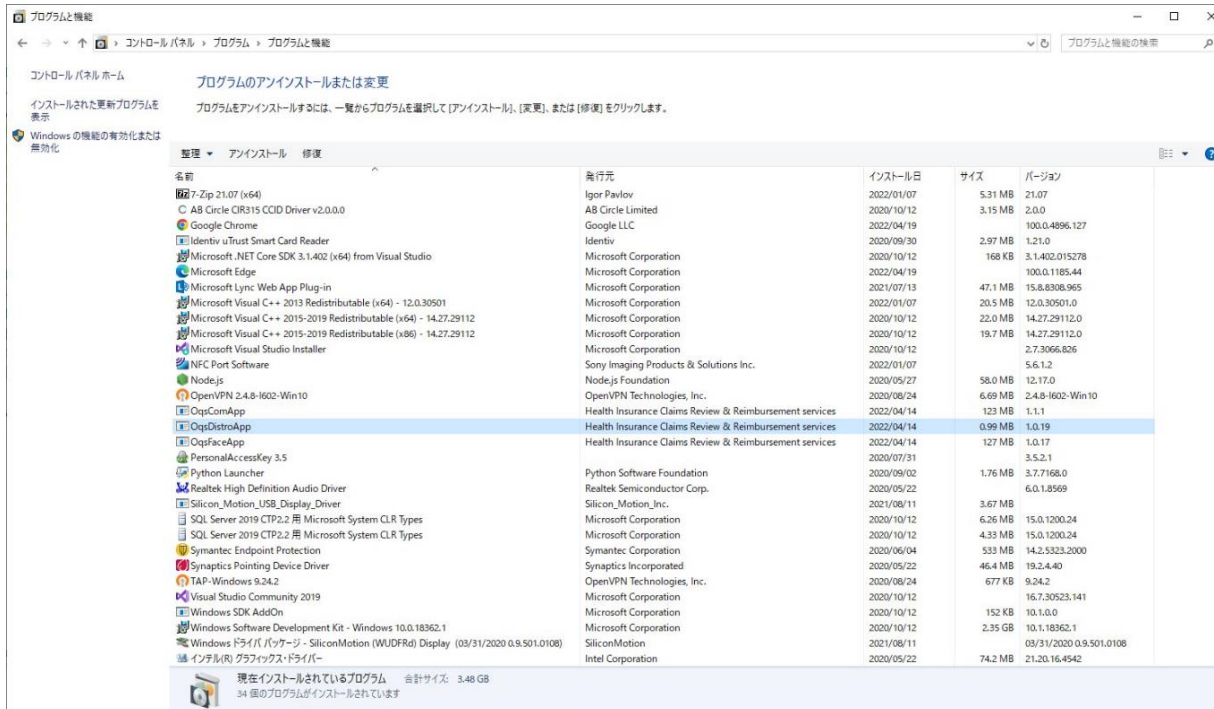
プログラムと機能

コントロール パネル › プログラム › プログラムと機能

プログラムと機能の検索

コントロール パネル ホーム

インストールされた更新プログラムを表示

Windows の機能の有効化または無効化

プログラムのアンインストールまたは変更

プログラムをアンインストールするには、一覧からプログラムを選択して [アンインストール]、[変更]、または [修復] をクリックします。

整理 ▾ アンインストール 修復

| 名前 | 発行元 | インストール日 | サイズ | バージョン |
|---|---|---|---|---|
| 7-Zip 21.07 (x64) | Igor Pavlov | 2022/01/07 | 5.31 MB | 21.07 |
| AB Circle CIR315 CCID Driver v2.0.0.0 | AB Circle Limited | 2020/10/12 | 3.15 MB | 2.0.0 |
| Google Chrome | Google LLC | 2022/04/19 | | 100.0.4896.127 |
| Identiv uTrust Smart Card Reader | Identiv | 2020/09/30 | 2.97 MB | 1.21.0 |
| Microsoft .NET Core SDK 3.1.402 (x64) from Visual Studio | Microsoft Corporation | 2020/10/12 | 168 KB | 3.1.402.015278 |
| Microsoft Edge | Microsoft Corporation | 2022/04/19 | | 100.0.1185.44 |
| Microsoft Lync Web App Plug-in | Microsoft Corporation | 2021/07/13 | 47.1 MB | 15.8.8308.965 |
| Microsoft Visual C++ 2013 Redistributable (x64) - 12.0.30501 | Microsoft Corporation | 2022/01/07 | 20.5 MB | 12.0.30501.0 |
| Microsoft Visual C++ 2015-2019 Redistributable (x64) - 14.27.29112 | Microsoft Corporation | 2020/10/12 | 22.0 MB | 14.27.29112.0 |
| Microsoft Visual C++ 2015-2019 Redistributable (x86) - 14.27.29112 | Microsoft Corporation | 2020/10/12 | 19.7 MB | 14.27.29112.0 |
| Microsoft Visual Studio Installer | Microsoft Corporation | 2020/10/12 | | 2.7.3066.826 |
| NFC Port Software | Sony Imaging Products & Solutions Inc. | 2022/01/07 | | 5.6.1.2 |
| Node.js | Node.js Foundation | 2020/05/27 | 58.0 MB | 12.17.0 |
| OpenVPN 2.4.8-I602-Win10 | OpenVPN Technologies, Inc. | 2020/08/24 | 6.69 MB | 2.4.8-I602-Win10 |
| OqsComApp | Health Insurance Claims Review & Reimbursement services | 2022/04/14 | 123 MB | 1.1.1 |
| OqsDistroApp | Health Insurance Claims Review & Reimbursement services | 2022/04/14 | 0.99 MB | 1.0.19 |
| OqsFaceApp | Health Insurance Claims Review & Reimbursement services | 2022/04/14 | 127 MB | 1.0.17 |
| PersonalAccessKey 3.5 | | 2020/07/31 | | 3.5.2.1 |
| Python Launcher | Python Software Foundation | 2020/09/02 | 1.76 MB | 3.7.7168.0 |
| Realtek High Definition Audio Driver | Realtek Semiconductor Corp. | 2020/05/22 | | 6.0.1.8569 |
| Silicon_Motion_USB_Display_Driver | Silicon_Motion_Inc. | 2021/08/11 | 3.67 MB | |
| SQL Server 2019 CTP2.2 用 Microsoft System CLR Types | Microsoft Corporation | 2020/10/12 | 6.26 MB | 15.0.1200.24 |
| SQL Server 2019 CTP2.2 用 Microsoft System CLR Types | Microsoft Corporation | 2020/10/12 | 4.33 MB | 15.0.1200.24 |
| Symantec Endpoint Protection | Symantec Corporation | 2020/06/04 | 533 MB | 14.2.5323.2000 |
| Synaptics Pointing Device Driver | Synaptics Incorporated | 2020/05/22 | 46.4 MB | 19.2.4.40 |
| TAP-Windows 9.24.2 | OpenVPN Technologies, Inc. | 2020/08/24 | 677 KB | 9.24.2 |
| Visual Studio Community 2019 | Microsoft Corporation | 2020/10/12 | | 16.7.30523.141 |
| Windows SDK AddOn | Microsoft Corporation | 2020/10/12 | 152 KB | 10.1.0.0 |
| Windows Software Development Kit - Windows 10.0.18362.1 | Microsoft Corporation | 2020/10/12 | 2.35 GB | 10.1.18362.1 |
| Windows ドライバ パッケージ - SiliconMotion (WUDFRd) Display (03/31/2020 0.9.501.0108) | SiliconMotion | 2021/08/11 | | 03/31/2020 0.9.501.0108 |
| インテル(R) グラフィックス・ドライバー | Intel Corporation | 2020/05/22 | 74.2 MB | 21.20.16.4542 |

現在インストールされているプログラム 合計サイズ: 3.48 GB
34 個のプログラムがインストールされています